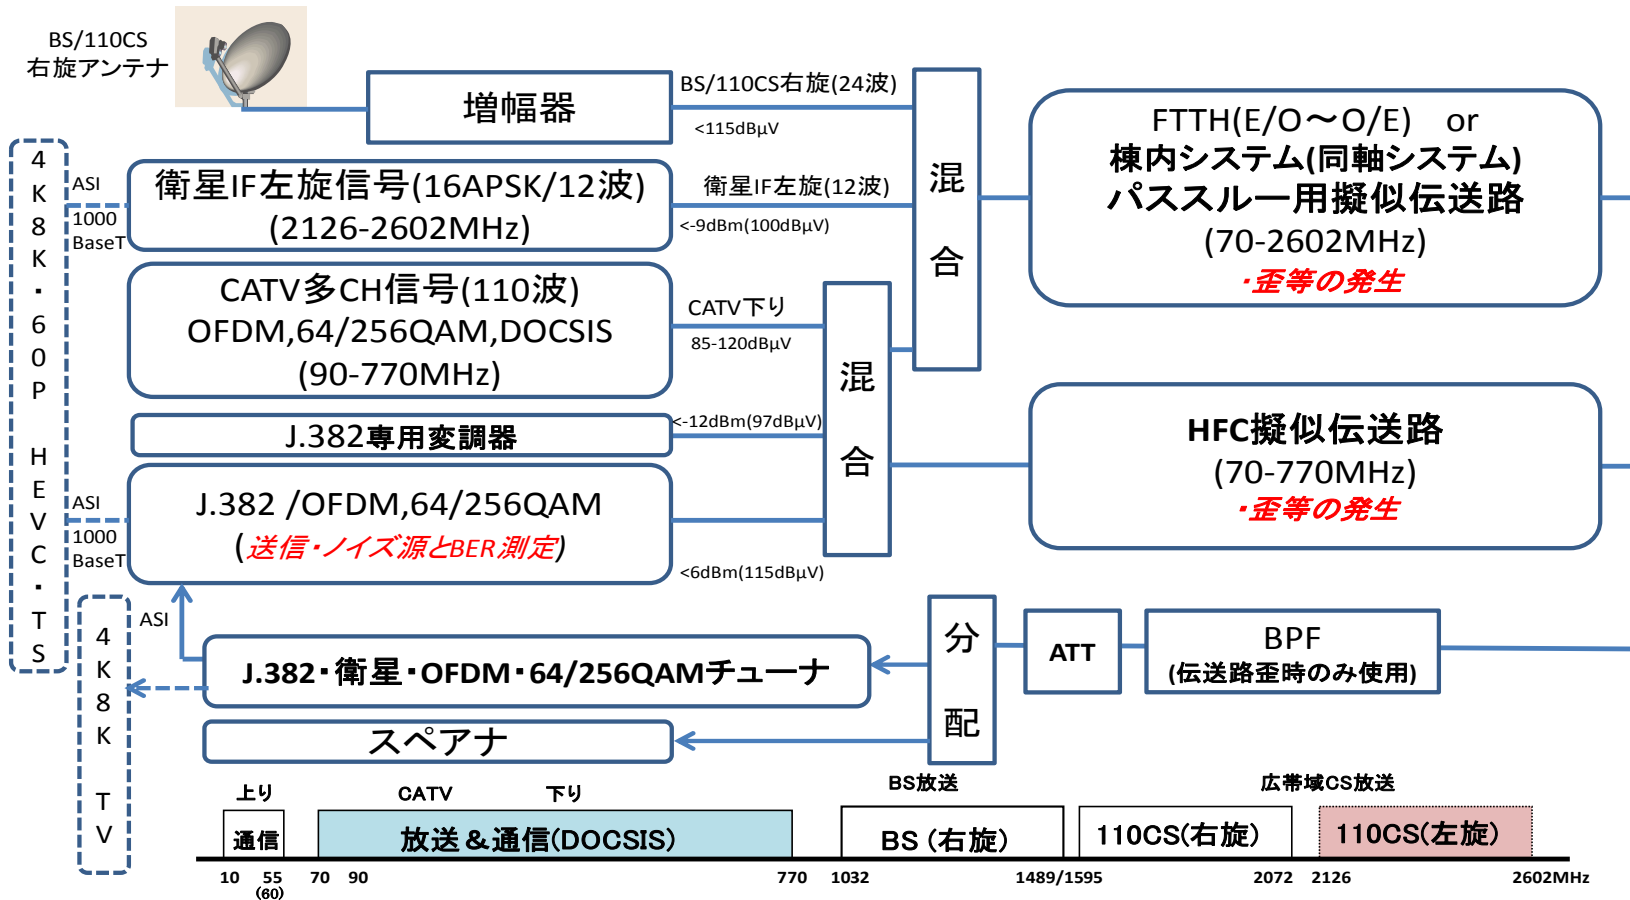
BS/110CS
右旋アンテナ

増幅器

BS/110CS右旋(24波)
<115dBμV

4K8K・60P HEVC・TS

ASI
1000 BaseT

衛星IF左旋信号(16APSK/12波)
(2126-2602MHz)

衛星IF左旋(12波)
<-9dBm(100dBμV)

混合

FTTH(E/O～O/E)　or
棟内システム(同軸システム)
パススルー用擬似伝送路
(70-2602MHz)
・歪等の発生

CATV多CH信号(110波)
OFDM,64/256QAM,DOCSIS
(90-770MHz)

CATV下り
85-120dBμV

混合

J.382専用変調器

<-12dBm(97dBμV)

HFC擬似伝送路
(70-770MHz)
・歪等の発生

ASI
1000 BaseT

J.382 /OFDM,64/256QAM
(送信・ノイズ源とBER測定)

<6dBm(115dBμV)

4K8K TV

ASI

J.382・衛星・OFDM・64/256QAMチューナ

分配

ATT

BPF
(伝送路歪時のみ使用)

スペアナ

上り
通信

CATV
下り
放送＆通信(DOCSIS)

BS放送
BS (右旋)

広帯域CS放送
110CS(右旋)
110CS(左旋)

10 55 (60) 70 90 770 1032 1489/1595 2072 2126 2602MHz